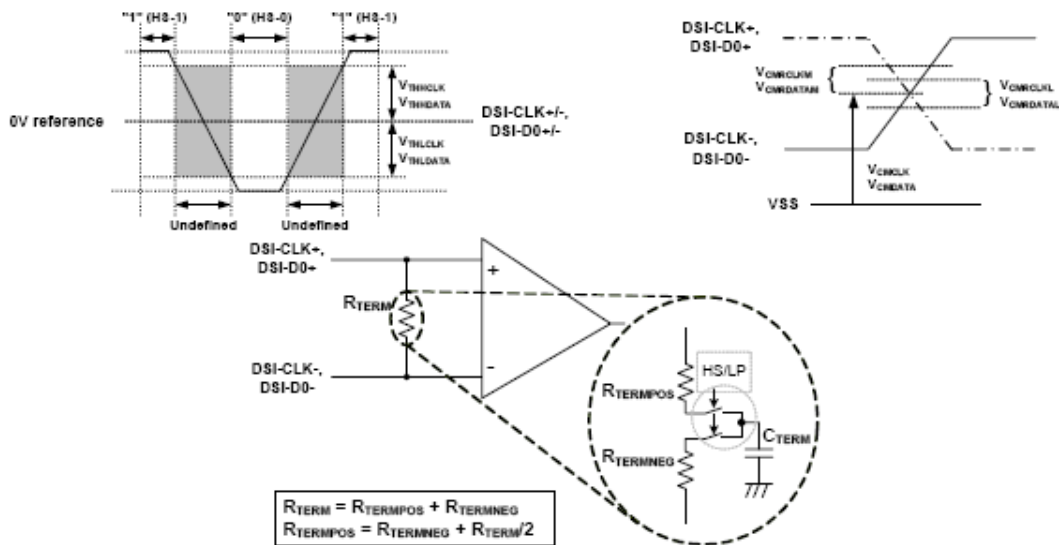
"1" (H8-1)
"0" (H8-0)
"1" (H8-1)

$V_{THHCLK}$
$V_{THHDATA}$

0V reference

$V_{THLCLK}$
$V_{THLDATA}$

DSI-CLK+/-, DSI-D0+/-

Undefined
Undefined

DSI-CLK+, DSI-D0+

$V_{CMRCLKM}$
$V_{CMRDATAM}$

$V_{CMRCLKL}$
$V_{CMRDATAL}$

DSI-CLK-, DSI-D0-

$V_{CMCLK}$
$V_{CMDATA}$

VSS

DSI-CLK+, DSI-D0+

+

$R_{TERM}$

DSI-CLK-, DSI-D0-

-

$R_{TERMPOS}$

HS/LP

$C_{TERM}$

$R_{TERMNEG}$

$R_{TERM} = R_{TERMPOS} + R_{TERMNEG}$
$R_{TERMPOS} = R_{TERMNEG} + R_{TERM}/2$